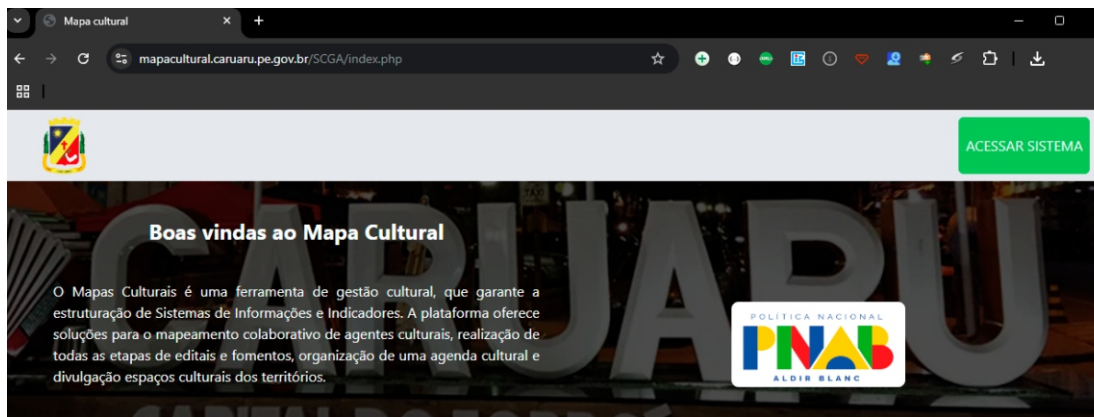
Mapa cultural

mapacultural.caruaru.pe.gov.br/SCGA/index.php

ACESSAR SISTEMA

CARUARU

Boas vindas ao Mapa Cultural

O Mapas Culturais é uma ferramenta de gestão cultural, que garante a estruturação de Sistemas de Informações e Indicadores. A plataforma oferece soluções para o mapeamento colaborativo de agentes culturais, realização de todas as etapas de editais e fomentos, organização de uma agenda cultural e divulgação espaços culturais dos territórios.

POLÍTICA NACIONAL
PNAB
ALDIR BLANC